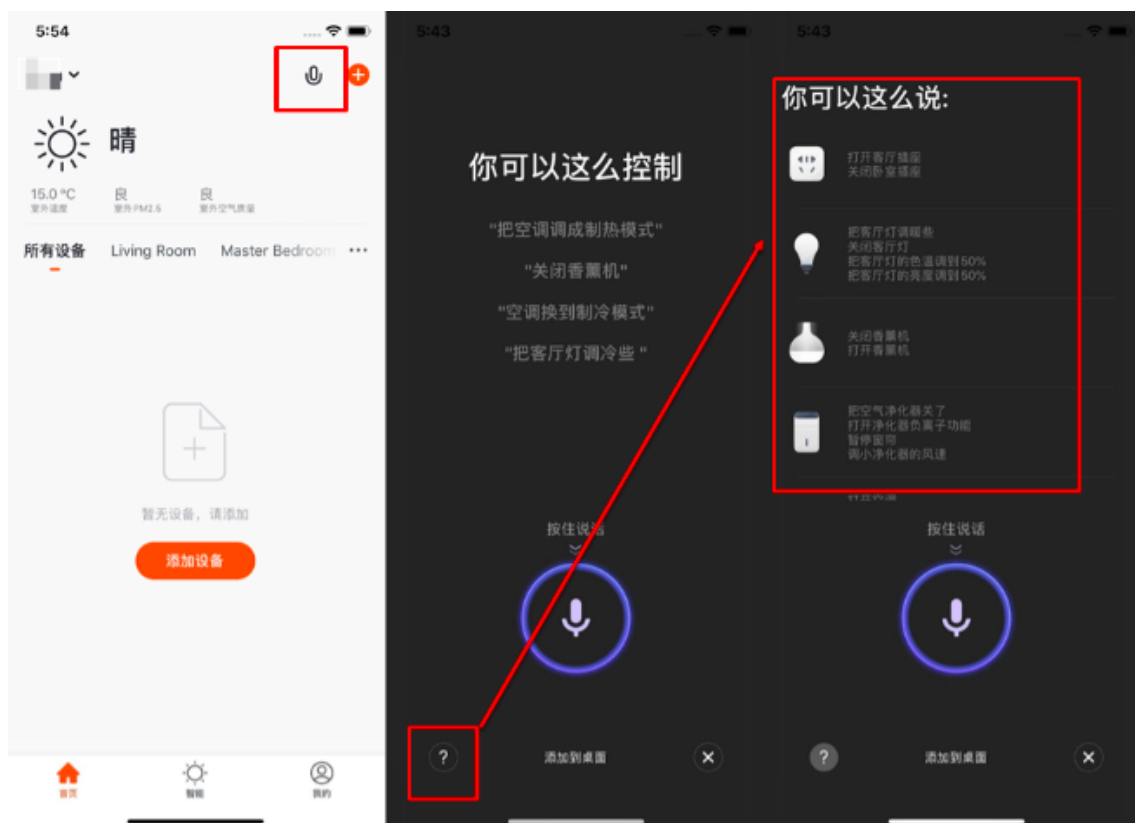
5:54

晴

15.0 °C
室外温度

良
室外PM2.5

良
室外空气质量

所有设备 Living Room Master Bedroom ···

暂无设备，请添加

添加设备

首页 智能 我的

5:43

你可以这么控制

"把空调调成制热模式"

"关闭香薰机"

"空调换到制冷模式"

"把客厅灯调冷些"

按住说话

?

添加到桌面

5:43

你可以这么说:

打开客厅插座
关闭卧室插座

把客厅灯调暗些
关闭客厅灯
把客厅灯的色温调到50%
把客厅灯的亮度调到50%

关闭香薰机
打开香薰机

把空气净化器关了
打开净化器负离子功能
暂停童锁
调小净化器的风速

按住说话

?

添加到桌面